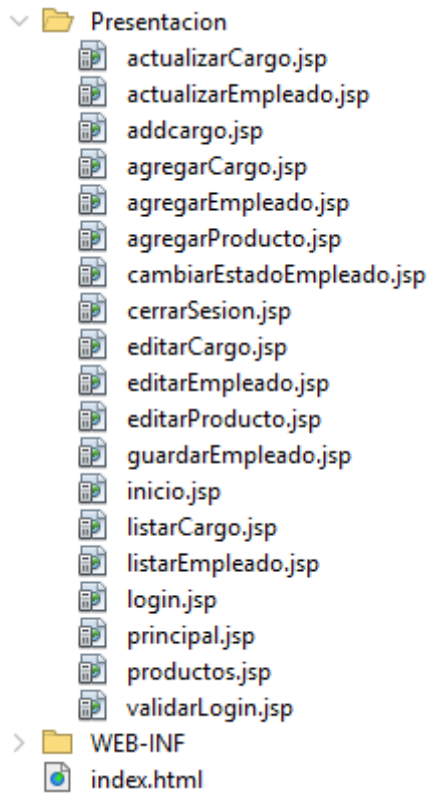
Presentacion
actualizarCargo.jsp
actualizarEmpleado.jsp
addcargo.jsp
agregarCargo.jsp
agregarEmpleado.jsp
agregarProducto.jsp
cambiarEstadoEmpleado.jsp
cerrarSesion.jsp
editarCargo.jsp
editarEmpleado.jsp
editarProducto.jsp
guardarEmpleado.jsp
inicio.jsp
listarCargo.jsp
listarEmpleado.jsp
login.jsp
principal.jsp
productos.jsp
validarLogin.jsp
WEB-INF
index.html